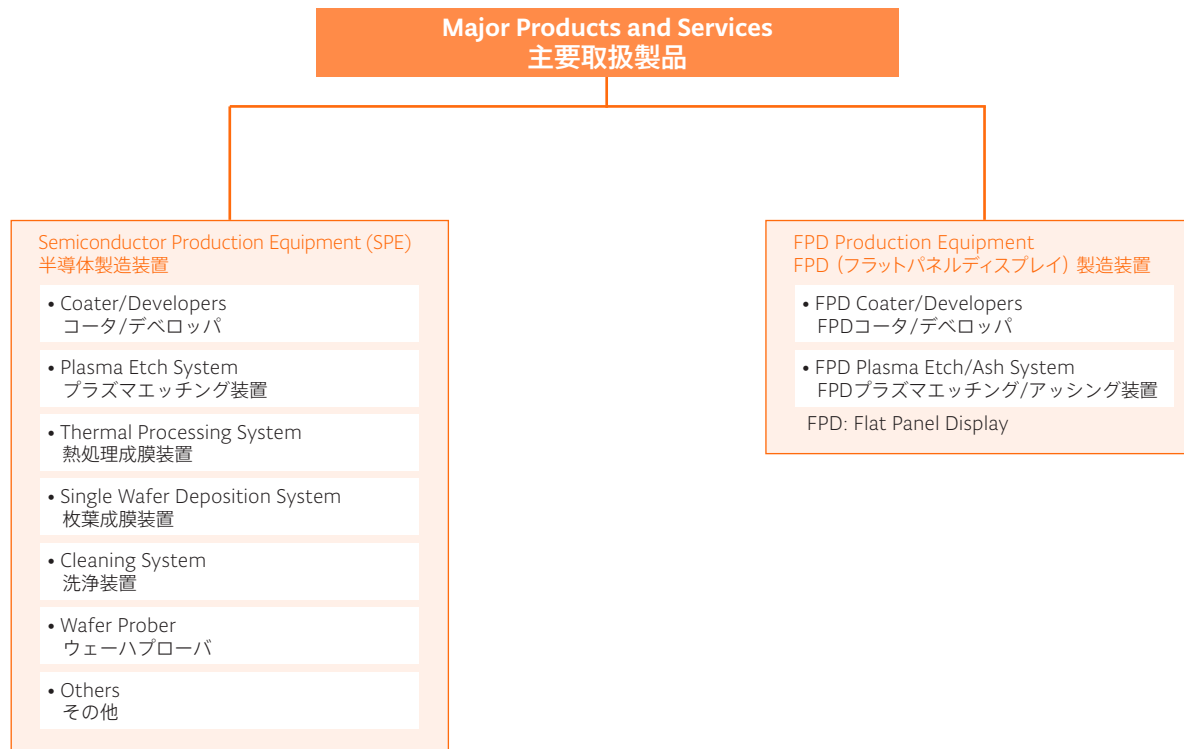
Major Products and Services
主要取扱製品

Semiconductor Production Equipment (SPE)
半導体製造装置

• Coater/Developers
コータ/デベロッパ

• Plasma Etch System
プラズマエッチング装置

• Thermal Processing System
熱処理成膜装置

• Single Wafer Deposition System
枚葉成膜装置

• Cleaning System
洗浄装置

• Wafer Prober
ウェーハプローバ

• Others
その他

FPD Production Equipment
FPD（フラットパネルディスプレイ）製造装置

• FPD Coater/Developers
FPDコータ/デベロッパ

• FPD Plasma Etch/Ash System
FPDプラズマエッチング/アッシング装置

FPD: Flat Panel Display